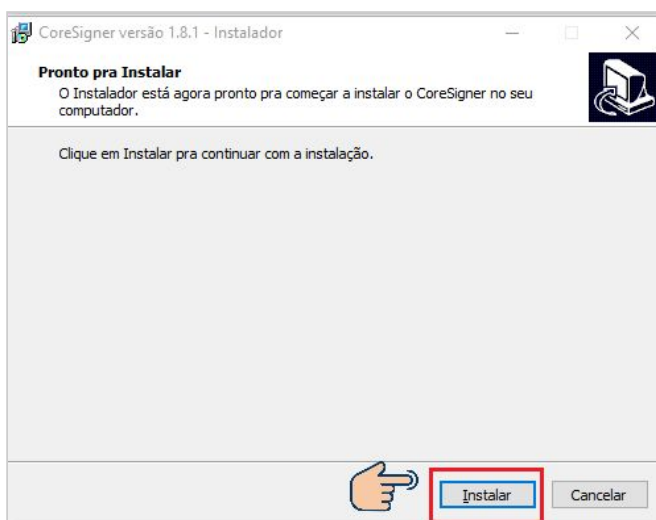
CoreSigner versão 1.8.1 - Instalador

Pronto pra Instalar
O Instalador está agora pronto pra começar a instalar o CoreSigner no seu computador.

Clique em Instalar pra continuar com a instalação.

Instalar
Cancelar